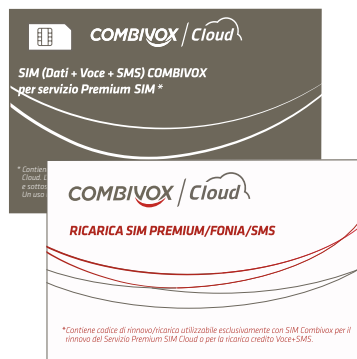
COMBIVOX | Cloud

SIM (Dati + Voce + SMS) COMBIVOX per servizio Premium SIM *

* Contien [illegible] Cloud. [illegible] e sottos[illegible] Un uso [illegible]

COMBIVOX | Cloud

RICARICA SIM PREMIUM/FONIA/SMS

*Contiene codice di rinnovo/ricarica utilizzabile esclusivamente con SIM Combivox per il rinnovo del Servizio Premium SIM Cloud o per la ricarica credito Voce+SMS.